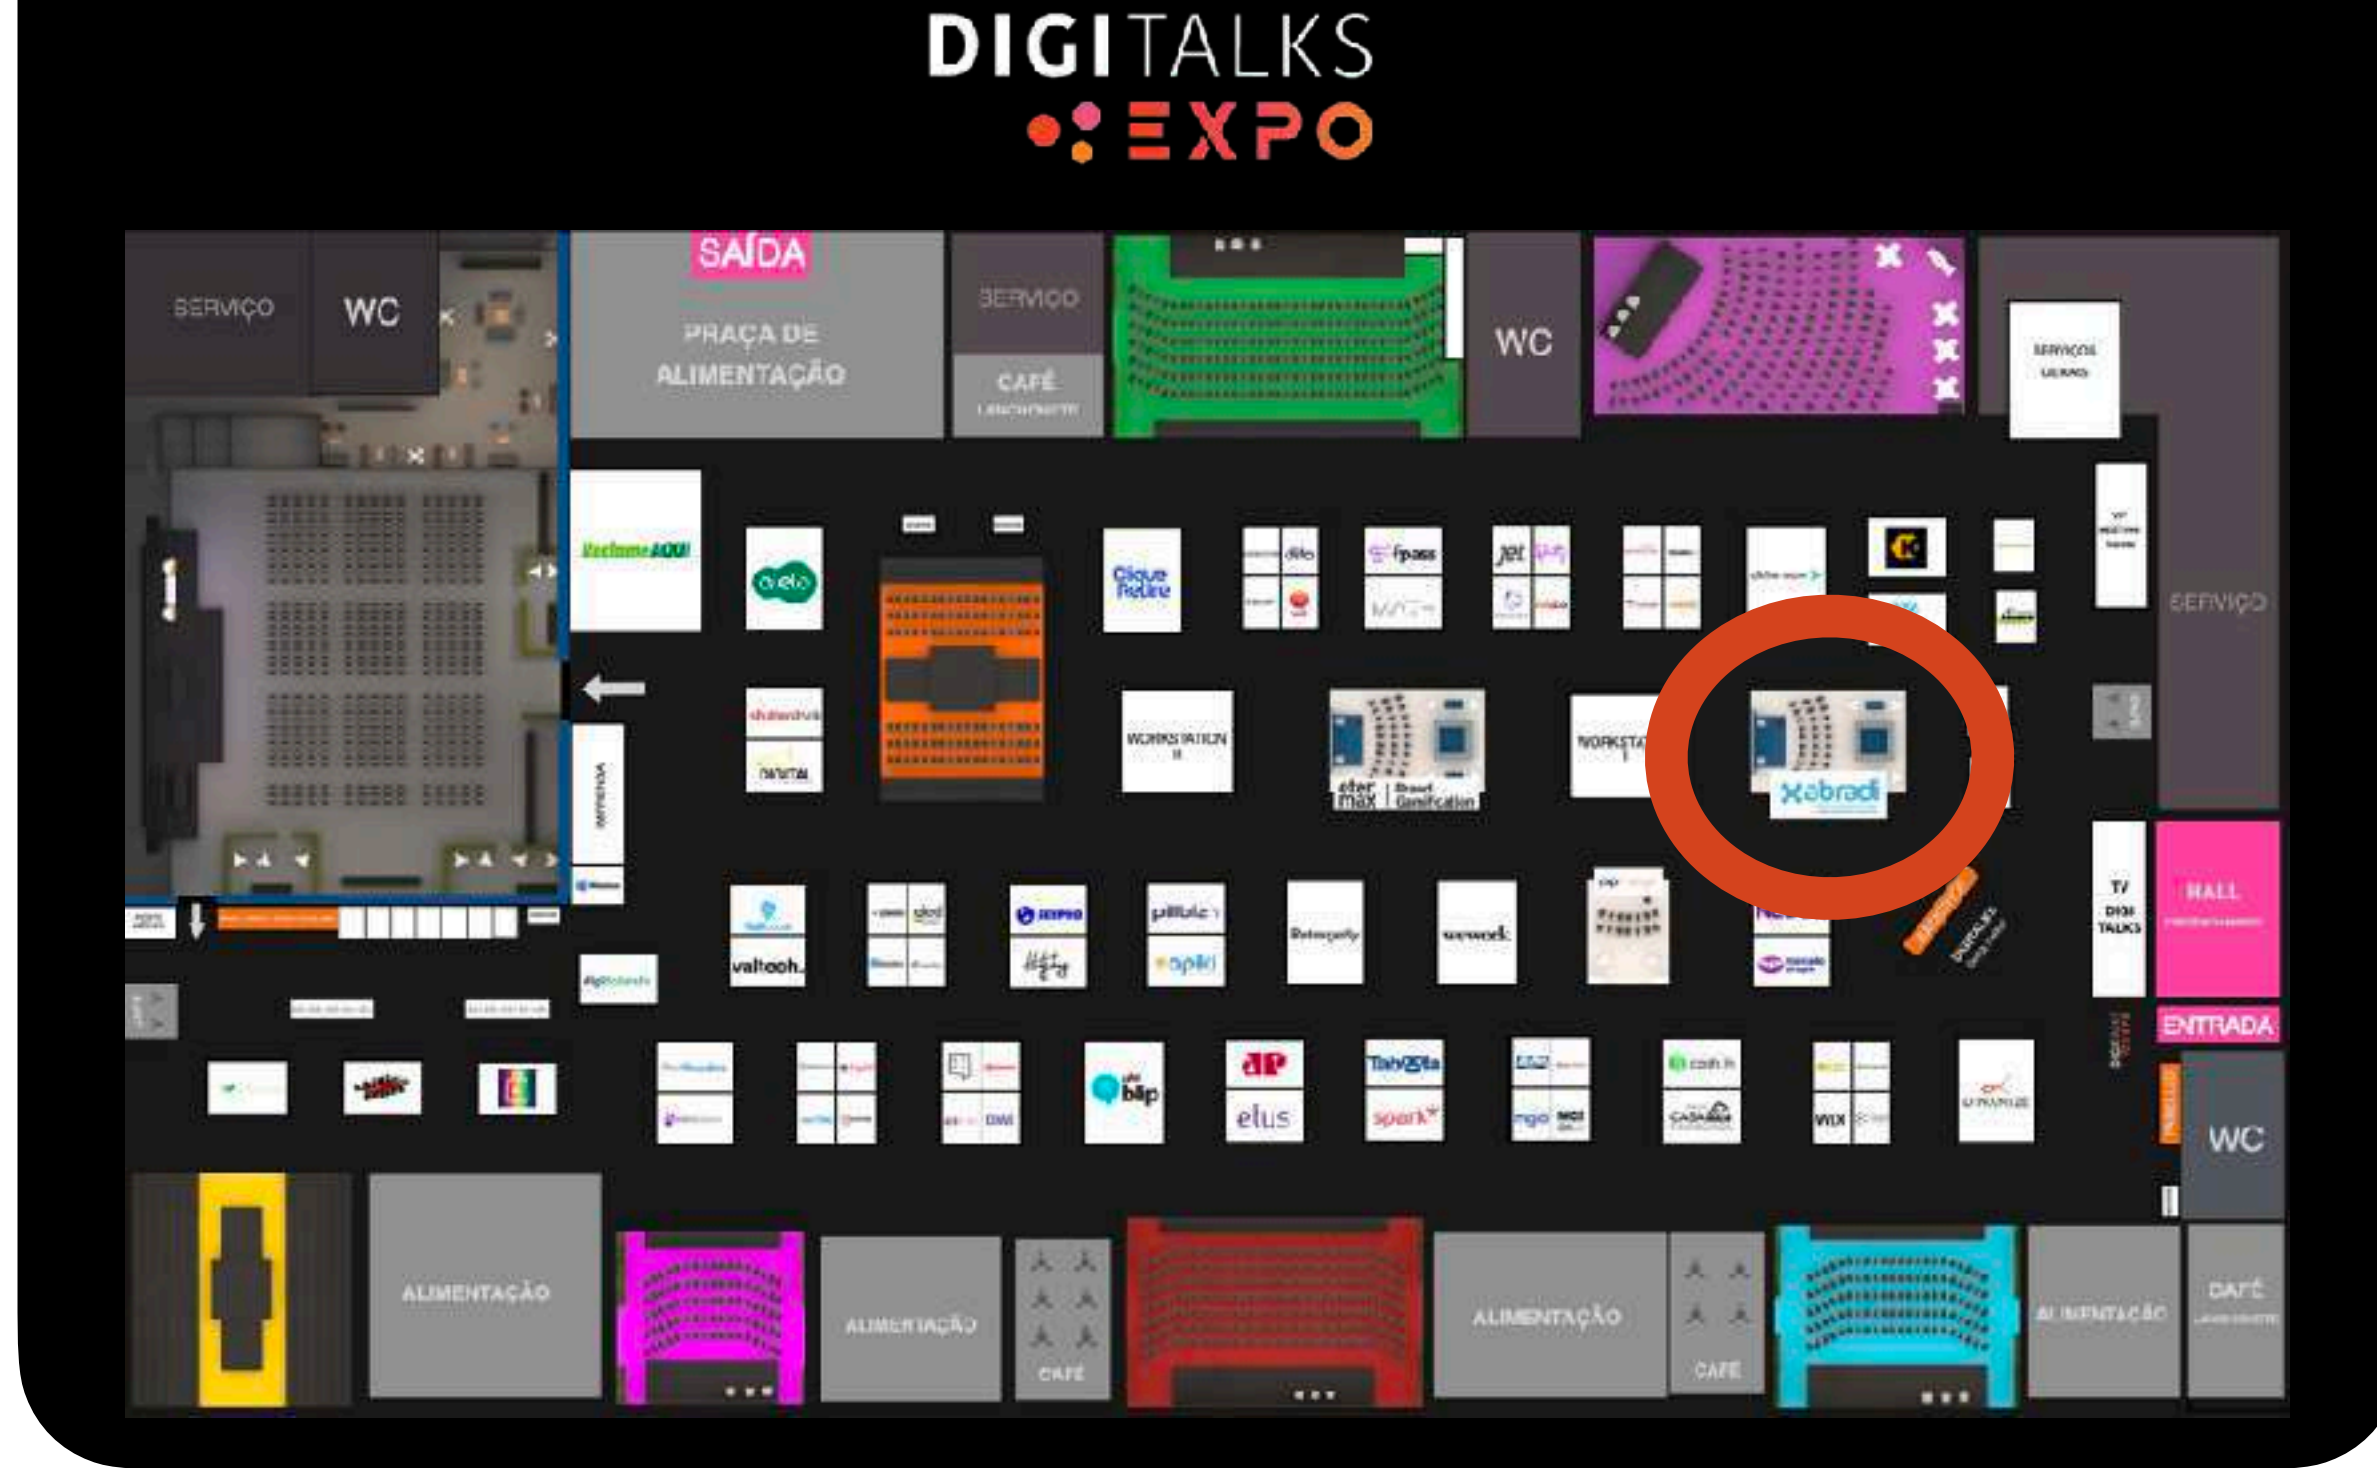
DIGITALKS
EXPO

SERVIÇO
WC
SAÍDA
PRAÇA DE ALIMENTAÇÃO
SERVIÇO
CAFÉ
WC
SERVIÇOS GERAIS

Reclame AQUI
elo
Clique Retire
fpass
WORKSTATION
WORKSTATION
Xebrad
SERVIÇO
valtech
pitbulls
apiki
wework
blip
elus
Spark
WIX
HALL
TV DIGITALKS
ENTRADA
WC

ALIMENTAÇÃO
ALIMENTAÇÃO
CAFÉ
ALIMENTAÇÃO
CAFÉ
ALIMENTAÇÃO
CAFÉ